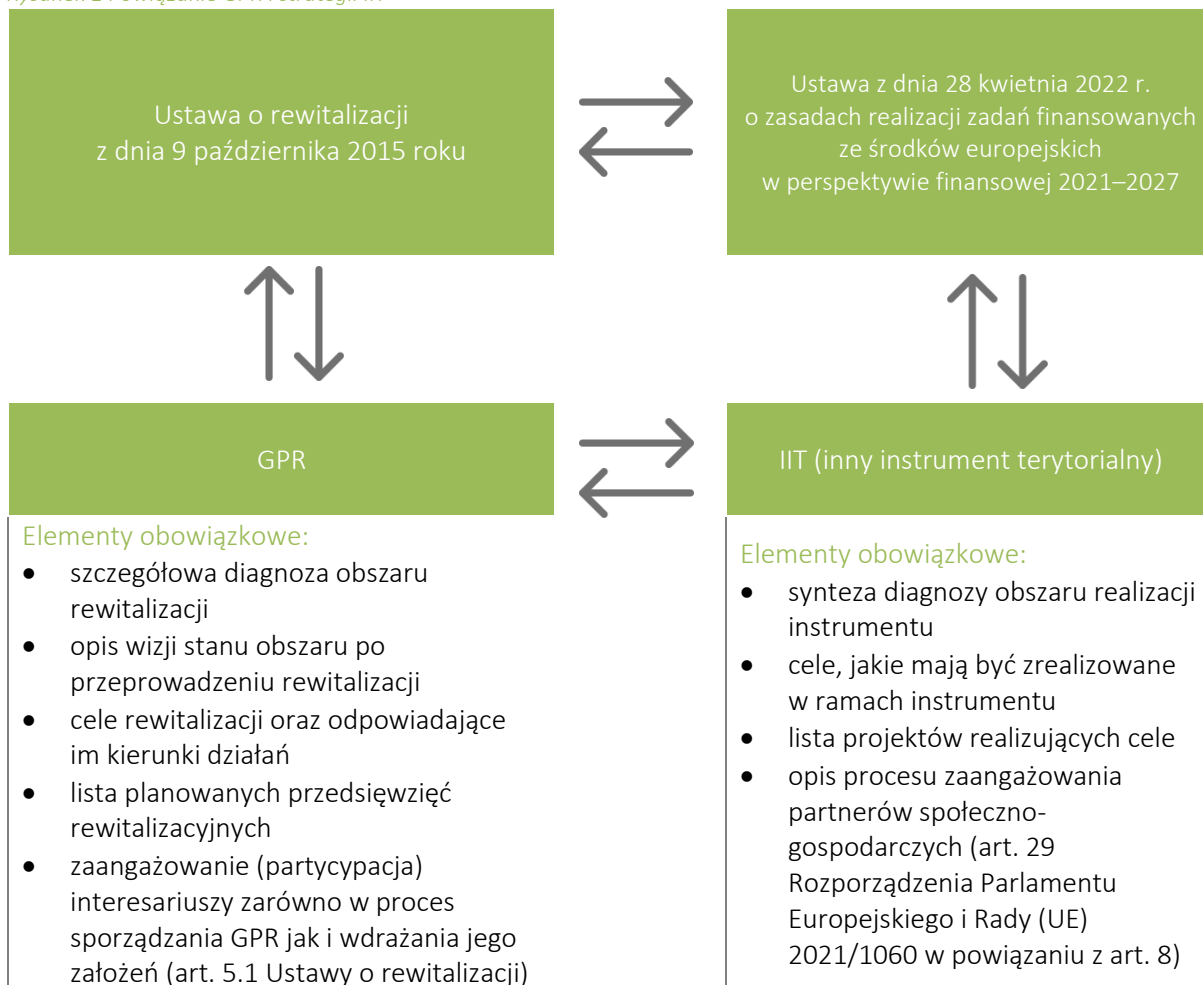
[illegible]

Ustawa o rewitalizacji z dnia 9 października 2015 roku

Ustawa z dnia 28 kwietnia 2022 r. o zasadach realizacji zadań finansowanych ze środków europejskich w perspektywie finansowej 2021–2027

GPR

IIT (inny instrument terytorialny)

Elementy obowiązkowe:
- szczegółowa diagnoza obszaru rewitalizacji
- opis wizji stanu obszaru po przeprowadzeniu rewitalizacji
- cele rewitalizacji oraz odpowiadające im kierunki działań
- lista planowanych przedsięwzięć rewitalizacyjnych
- zaangażowanie (partycypacja) interesariuszy zarówno w proces sporządzania GPR jak i wdrażania jego założeń (art. 5.1 Ustawy o rewitalizacji)

Elementy obowiązkowe:
- synteza diagnozy obszaru realizacji instrumentu
- cele, jakie mają być zrealizowane w ramach instrumentu
- lista projektów realizujących cele
- opis procesu zaangażowania partnerów społeczno-gospodarczych (art. 29 Rozporządzenia Parlamentu Europejskiego i Rady (UE) 2021/1060 w powiązaniu z art. 8)